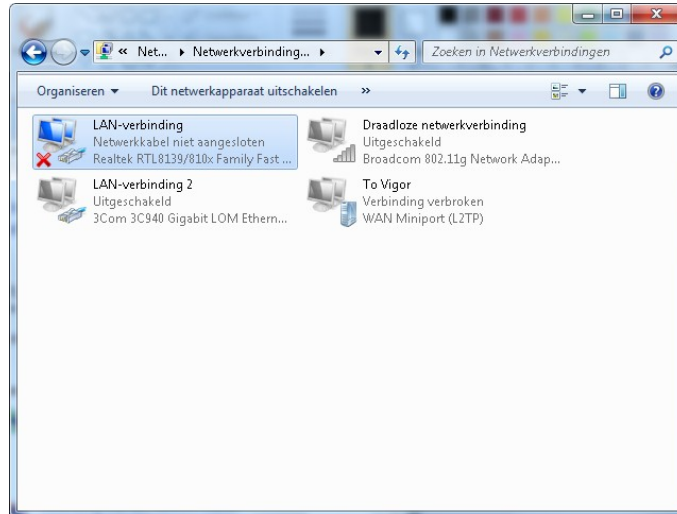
« Net... ▸ Netwerkverbinding... ▸

Zoeken in Netwerkverbindingen

Organiseren ▾ Dit netwerkapparaat uitschakelen »

LAN-verbinding
Netwerkkabel niet aangesloten
Realtek RTL8139/810x Family Fast ...

Draadloze netwerkverbinding
Uitgeschakeld
Broadcom 802.11g Network Adap...

LAN-verbinding 2
Uitgeschakeld
3Com 3C940 Gigabit LOM Ethern...

To Vigor
Verbinding verbroken
WAN Miniport (L2TP)